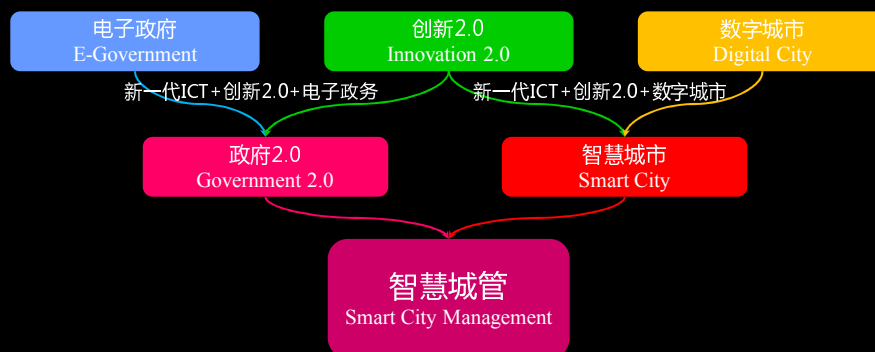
电子政府
E-Government

创新2.0
Innovation 2.0

数字城市
Digital City

新一代ICT+创新2.0+电子政务

新一代ICT+创新2.0+数字城市

政府2.0
Government 2.0

智慧城市
Smart City

智慧城管
Smart City Management